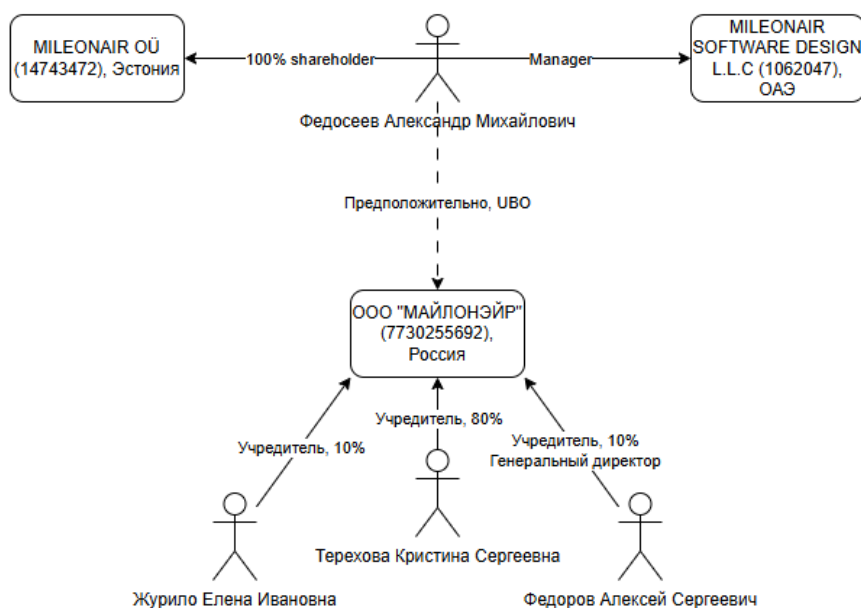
MILEONAIR OÜ (14743472), Эстония

100% shareholder

Manager

MILEONAIR SOFTWARE DESIGN L.L.C (1062047), ОАЭ

Федосеев Александр Михайлович

Предположительно, UBO

ООО "МАЙЛОНЭЙР" (7730255692), Россия

Учредитель, 80%

Учредитель, 10%

Учредитель, 10%
Генеральный директор

Терехова Кристина Сергеевна

Журило Елена Ивановна

Федоров Алексей Сергеевич